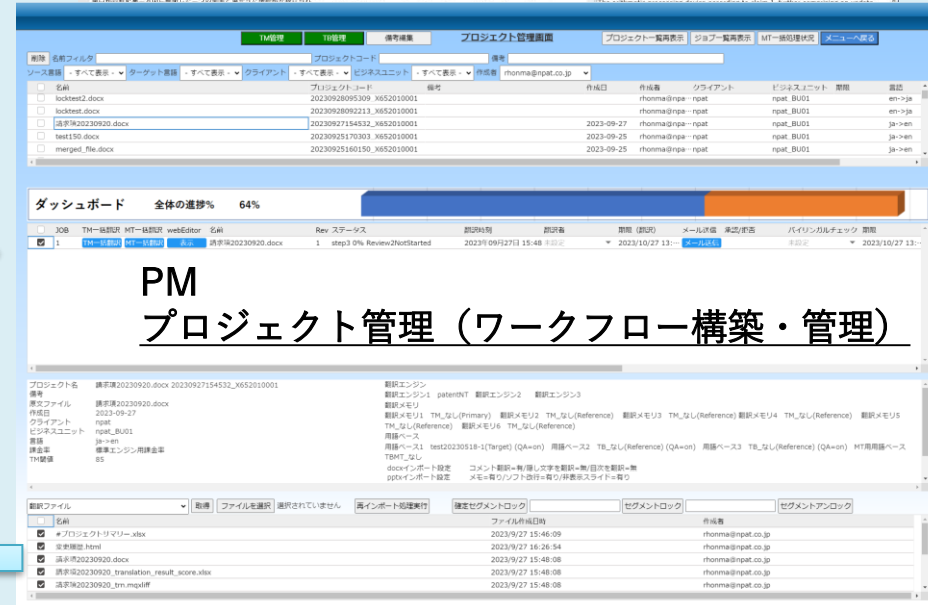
TM管理 TB管理 備考編集 プロジェクト管理画面 プロジェクト一覧再表示 ジョブ一覧再表示 MT一括処理状況 メニューへ戻る

削除 名前フィルタ プロジェクトコード 備考
ソース言語 - すべて表示 - ターゲット言語 - すべて表示 - クライアント - すべて表示 - ビジネスユニット - すべて表示 - 作成者 rhonma@npat.co.jp

| | 名前 | プロジェクトコード | 備考 | 作成日 | 作成者 | クライアント | ビジネスユニット | 期間 | 言語 |
|---|---|---|---|---|---|---|---|---|---|
| | locktest2.docx | 20230928095309_X652010001 | | | rhonma@npa… | npat | npat_BU01 | | en->ja |
| | locktest.docx | 20230928092213_X652010001 | | | rhonma@npa… | npat | npat_BU01 | | en->ja |
| | 請求書20230920.docx | 20230927154532_X652010001 | | 2023-09-27 | rhonma@npa… | npat | npat_BU01 | | ja->en |
| | test150.docx | 20230925170303_X652010001 | | 2023-09-25 | rhonma@npa… | npat | npat_BU01 | | ja->en |
| | merged_file.docx | 20230925160150_X652010001 | | 2023-09-25 | rhonma@npa… | npat | npat_BU01 | | ja->en |

ダッシュボード 全体の進捗% 64%

| | JOB | TM一括翻訳 | MT一括翻訳 | webEditor | 名前 | Rev | ステータス | 翻訳時刻 | 翻訳者 | 期限（翻訳） | メール送信 | 承認/拒否 | バイリンガルチェック | 期限 |
|---|---|---|---|---|---|---|---|---|---|---|---|---|---|---|
| ☑ | 1 | TM一括翻訳 | MT一括翻訳 | 表示 | 請求書20230920.docx | 1 | step3 0% Review2NotStarted | 2023年09月27日 15:48 | 未設定 | 2023/10/27 13:… | メール送信 | | 未設定 | 2023/10/27 13:… |

PM
プロジェクト管理（ワークフロー構築・管理）

プロジェクト名 請求書20230920.docx 20230927154532_X652010001
備考
原文ファイル 請求書20230920.docx
作成日 2023-09-27
クライアント npat
ビジネスユニット npat_BU01
言語 ja->en
課金率 標準エンジン用課金率
TM閾値 85

翻訳エンジン
翻訳エンジン1 patentNT 翻訳エンジン2 翻訳エンジン3
翻訳メモリ
翻訳メモリ1 TM_なし(Primary) 翻訳メモリ2 TM_なし(Reference) 翻訳メモリ3 TM_なし(Reference) 翻訳メモリ4 TM_なし(Reference) 翻訳メモリ5 TM_なし(Reference) 翻訳メモリ6 TM_なし(Reference)
用語ベース
用語ベース1 test20230518-1(Target) (QA=on) 用語ベース2 TB_なし(Reference) (QA=on) 用語ベース3 TB_なし(Reference) (QA=on) MT用用語ベース TBMT_なし
docxインポート設定 コメント翻訳=有/隠し文字を翻訳=無/目次を翻訳=無
pptxインポート設定 メモ=有り/ソフト改行=有り/非表示スライド=有り

翻訳ファイル 取得 ファイルを選択 選択されていません 再インポート処理実行 確定セグメントロック セグメントロック セグメントアンロック

| | 名前 | ファイル作成日時 | 作成者 |
|---|---|---|---|
| ☑ | ★プロジェクトサマリー.xlsx | 2023/9/27 15:46:09 | rhonma@npat.co.jp |
| ☑ | 変更履歴.html | 2023/9/27 16:26:54 | rhonma@npat.co.jp |
| ☑ | 請求書20230920.docx | 2023/9/27 15:48:08 | rhonma@npat.co.jp |
| ☑ | 請求書20230920_translation_result_score.xlsx | 2023/9/27 15:48:08 | rhonma@npat.co.jp |
| ☑ | 請求書20230920_tm.mqxliff | 2023/9/27 15:48:08 | rhonma@npat.co.jp |